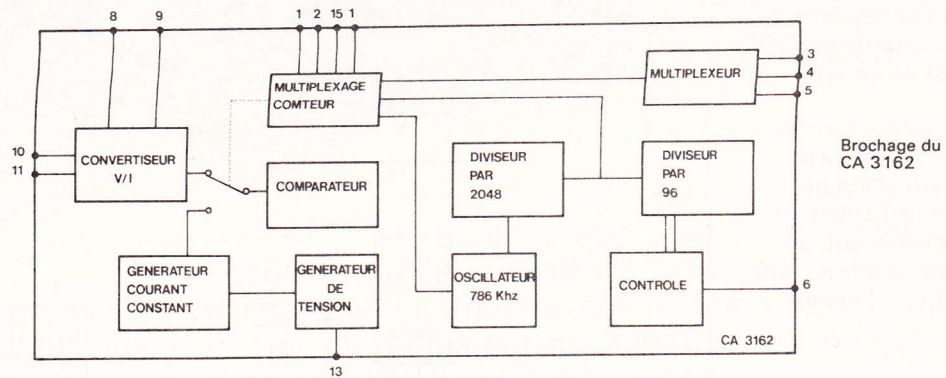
8
9
1
2
15
1
MULTIPLEXAGE COMTEUR
MULTIPLEXEUR
3
4
5
10
11
CONVERTISEUR V/I
COMPARATEUR
DIVISEUR PAR 2048
DIVISEUR PAR 96
GENERATEUR COURANT CONSTANT
GENERATEUR DE TENSION
OSCILLATEUR 786 Khz
CONTROLE
6
CA 3162
13

Brochage du CA 3162